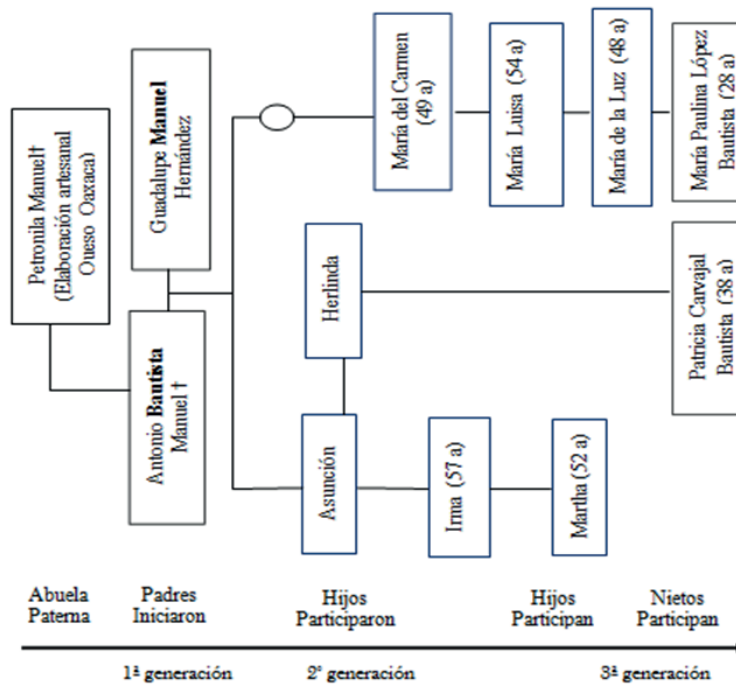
Petronila Manuel† (Elaboración artesanal Queso Oaxaca)

Guadalupe **Manuel** Hernández

Antonio **Bautista** Manuel †

María del Carmen (49 a)

María Luisa (54 a)

María de la Luz (48 a)

María Paulina López Bautista (28 a)

Herlinda

Patricia Cavajal Bautista (38 a)

Asunción

Irma (57 a)

Martha (52 a)

Abuela Paterna

Padres Iniciaron

Hijos Participaron

Hijos Participan

Nietos Participan

1ª generación

2ª generación

3ª generación